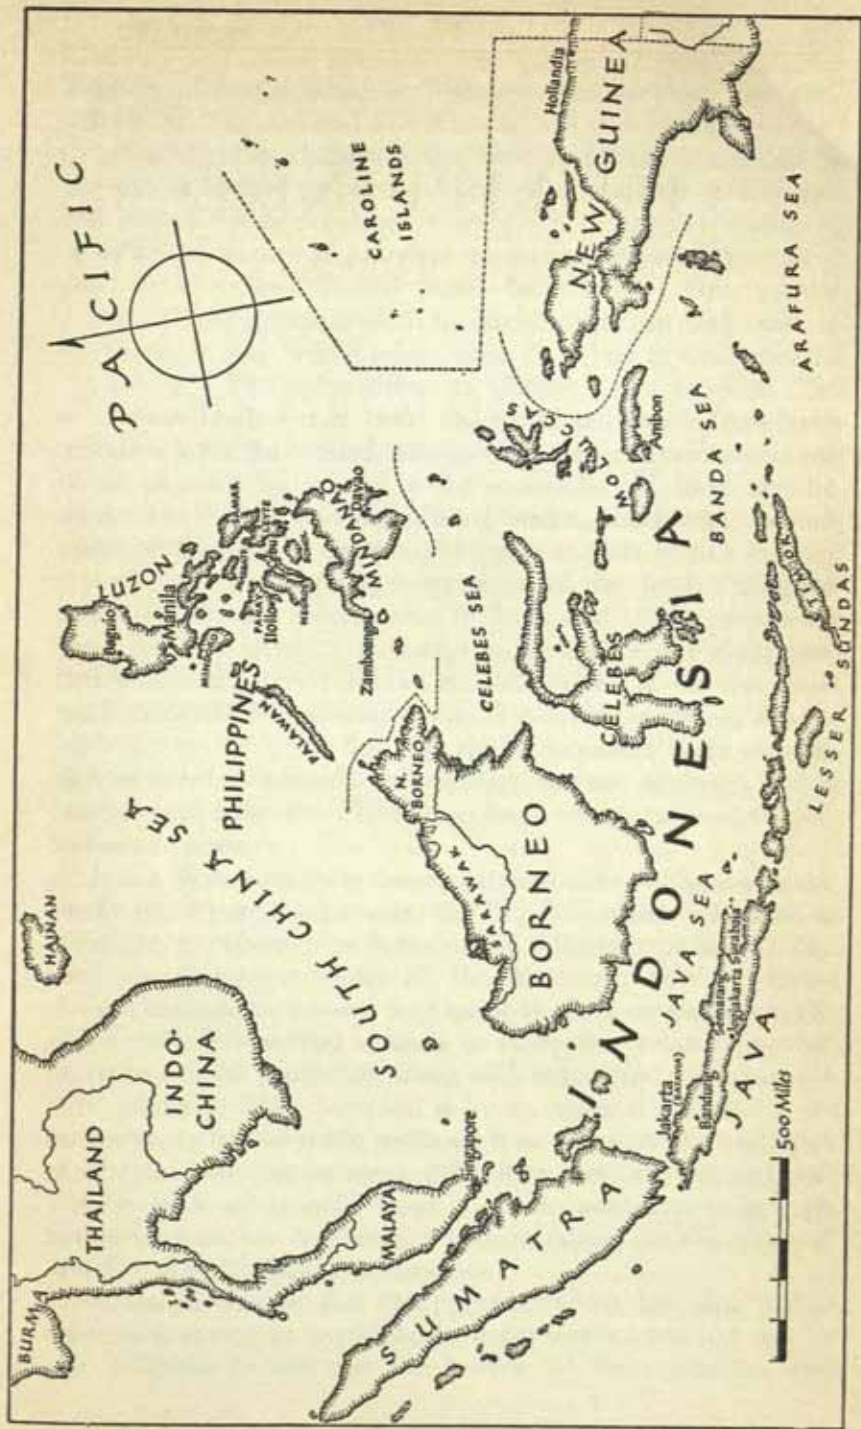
PACIFIC

CAROLINE ISLANDS

NEW GUINEA

Hollandia

ARAFURA SEA

BANDA SEA

Ambon

MOLUCCAS

LUZON

Baguio

Manila

Iloilo

MINDANAO

Zamboanga

CELEBES SEA

PHILIPPINES

PALAWAN

N. BORNEO

SARAWAK

BORNEO

CELEBES

INDONESIA

SOUTH CHINA SEA

HAINAN

INDO-CHINA

THAILAND

BURMA

MALAYA

Singapore

SUMATRA

JAVA SEA

Jakarta (Batavia)

Bandung

Semarang

Jogjakarta

Surabaja

JAVA

LESSER SUNDAS

TIMOR

500 Miles